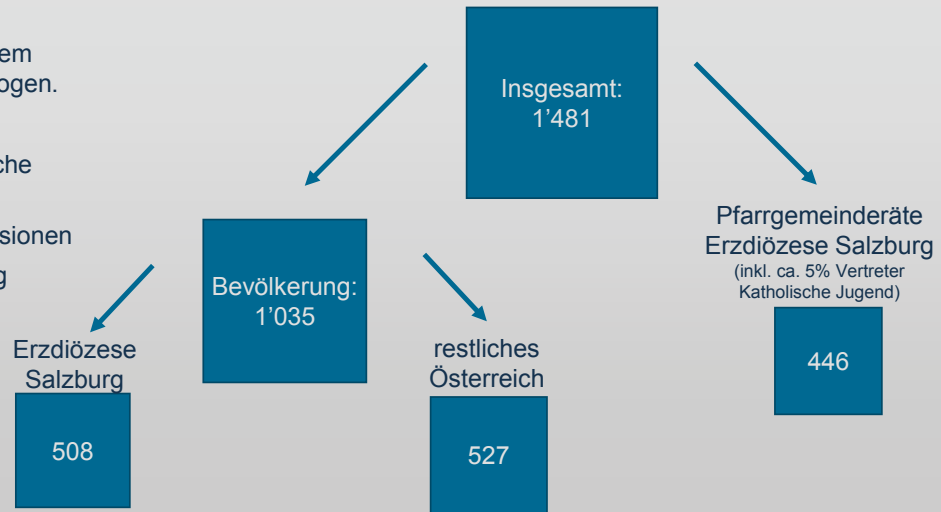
em
ogen.

che

sionen
g

Insgesamt:
1’481

Bevölkerung:
1’035

Pfarrgemeinderäte
Erzdiözese Salzburg
(inkl. ca. 5% Vertreter
Katholische Jugend)

446

Erzdiözese
Salzburg

508

restliches
Österreich

527